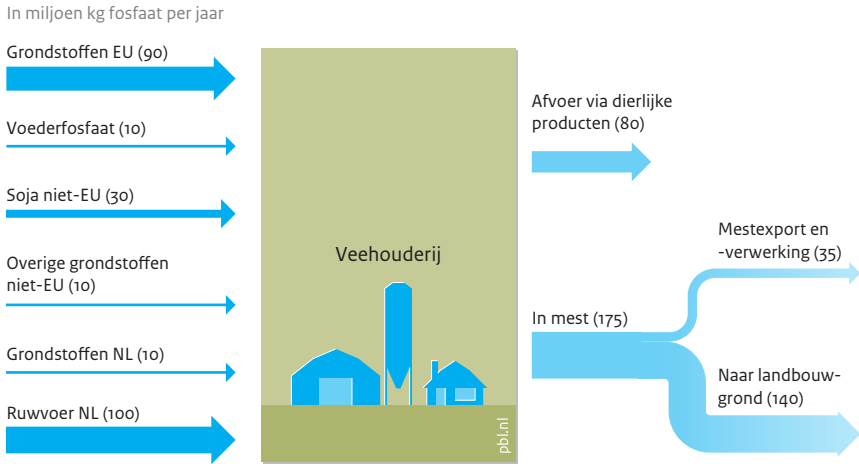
In miljoen kg fosfaat per jaar

Grondstoffen EU (90)

Voederfosfaat (10)

Soja niet-EU (30)

Overige grondstoffen niet-EU (10)

Grondstoffen NL (10)

Ruwvoer NL (100)

Veehouderij

pbl.nl

Afvoer via dierlijke producten (80)

Mestexport en -verwerking (35)

In mest (175)

Naar landbouwgrond (140)